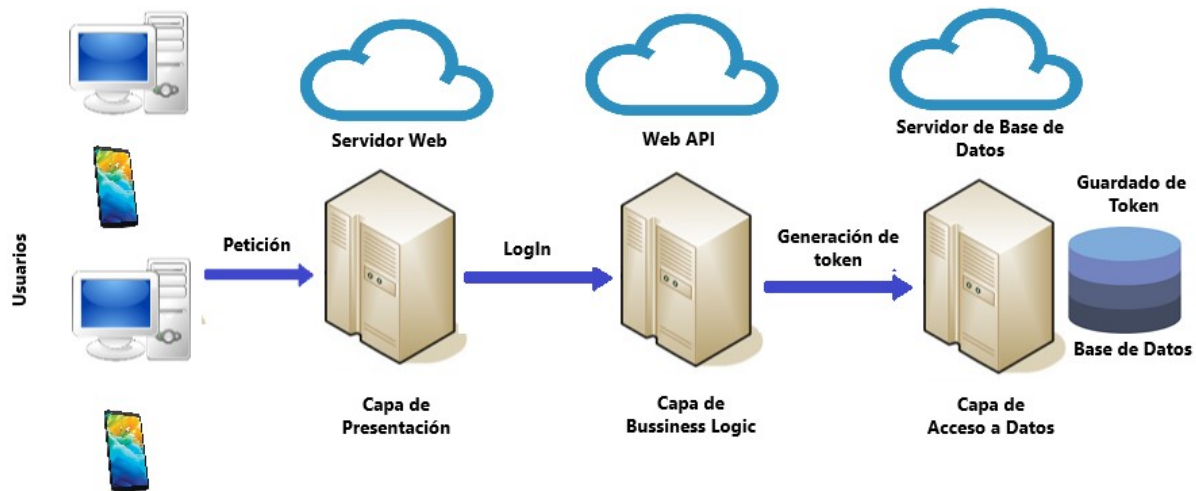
Usuarios

Servidor Web

Web API

Servidor de Base de Datos

Guardado de Token

Petición

LogIn

Generación de token

Base de Datos

Capa de Presentación

Capa de Bussiness Logic

Capa de Acceso a Datos